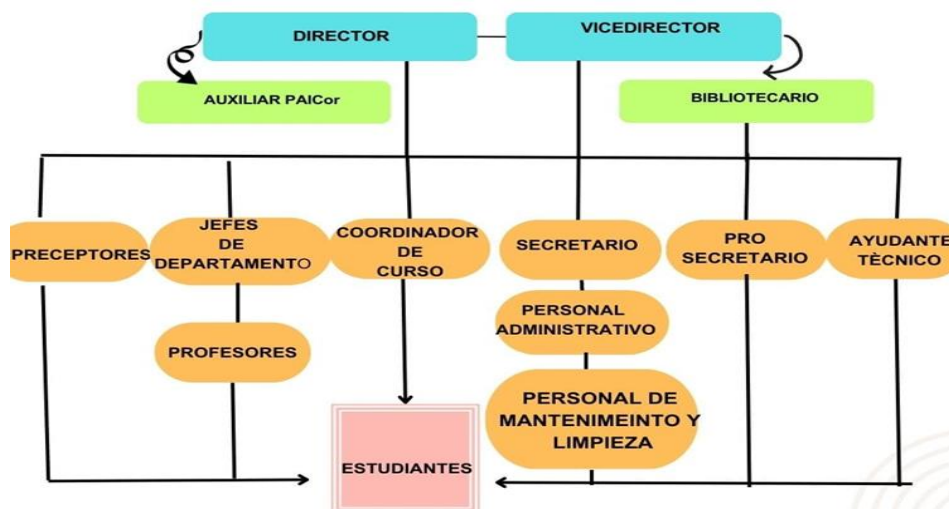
DIRECTOR

VICEDIRECTOR

AUXILIAR PAICor

BIBLIOTECARIO

PRECEPTORES

JEFES DE DEPARTAMENTO

COORDINADOR DE CURSO

SECRETARIO

PRO SECRETARIO

AYUDANTE TÈCNICO

PERSONAL ADMINISTRATIVO

PROFESORES

PERSONAL DE MANTENIMEINTO Y LIMPIEZA

ESTUDIANTES